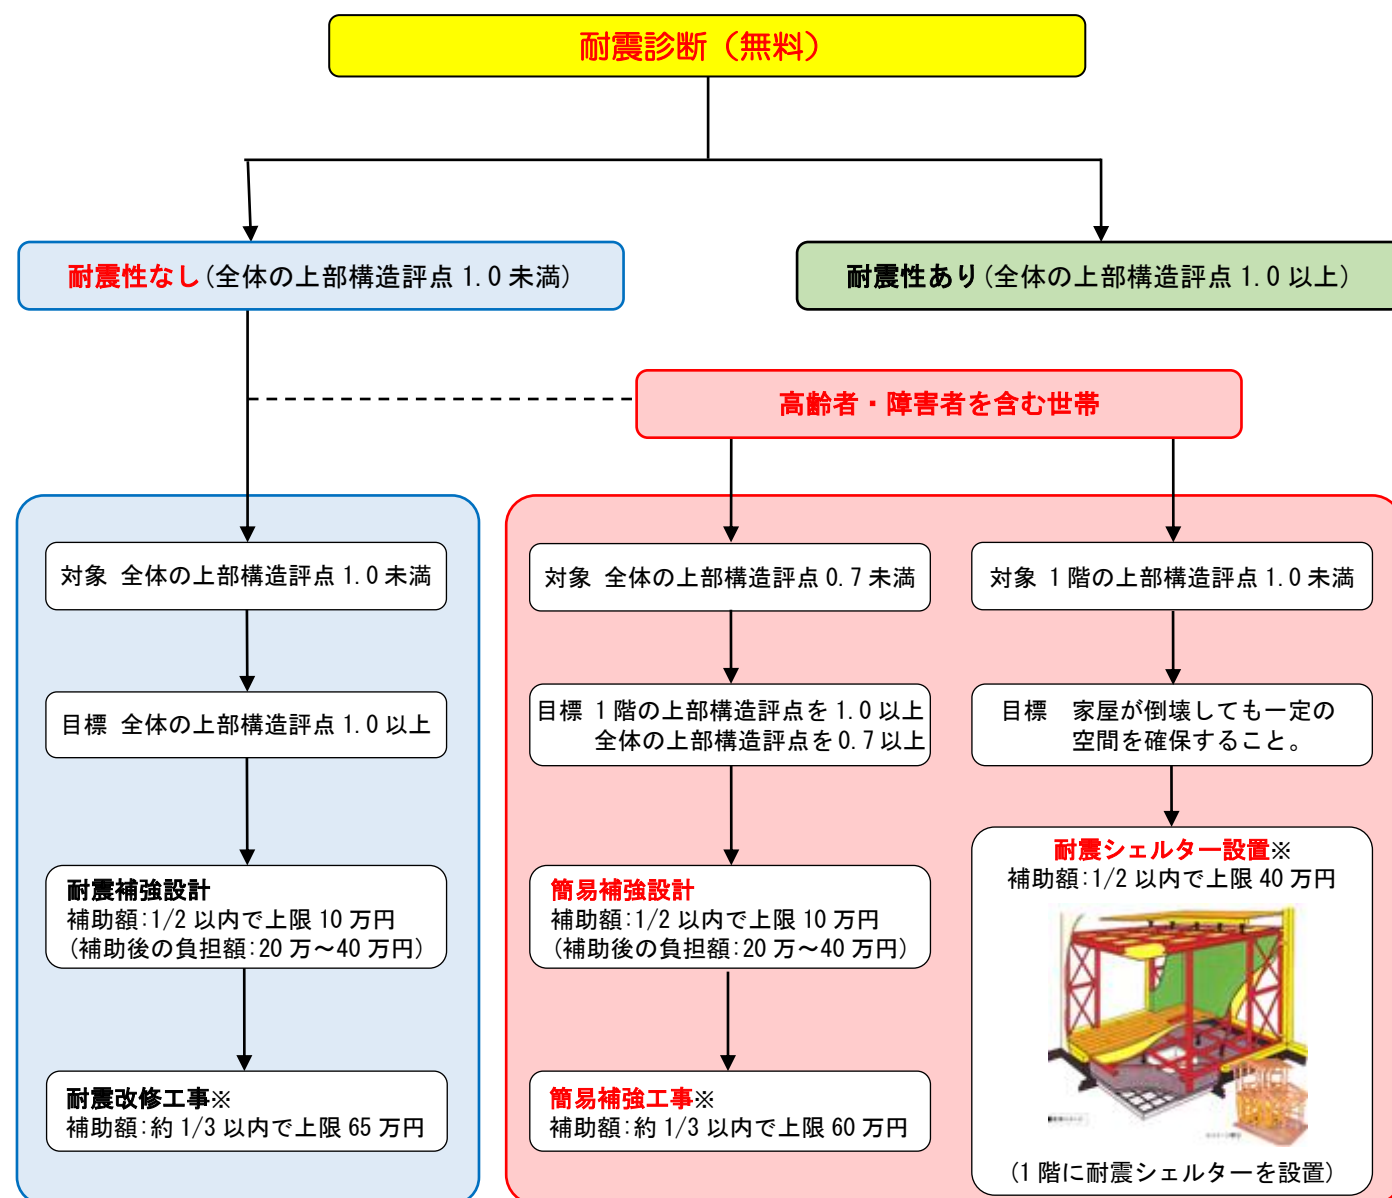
耐震診断（無料）

耐震性なし（全体の上部構造評点 1.0 未満）

耐震性あり（全体の上部構造評点 1.0 以上）

高齢者・障害者を含む世帯

対象　全体の上部構造評点 1.0 未満

目標　全体の上部構造評点 1.0 以上

耐震補強設計
補助額:1/2 以内で上限 10 万円
（補助後の負担額:20 万～40 万円）

耐震改修工事※
補助額:約 1/3 以内で上限 65 万円

対象　全体の上部構造評点 0.7 未満

目標　1 階の上部構造評点を 1.0 以上
全体の上部構造評点を 0.7 以上

簡易補強設計
補助額:1/2 以内で上限 10 万円
（補助後の負担額:20 万～40 万円）

簡易補強工事※
補助額:約 1/3 以内で上限 60 万円

対象　1 階の上部構造評点 1.0 未満

目標　家屋が倒壊しても一定の空間を確保すること。

耐震シェルター設置※
補助額:1/2 以内で上限 40 万円

（1 階に耐震シェルターを設置）